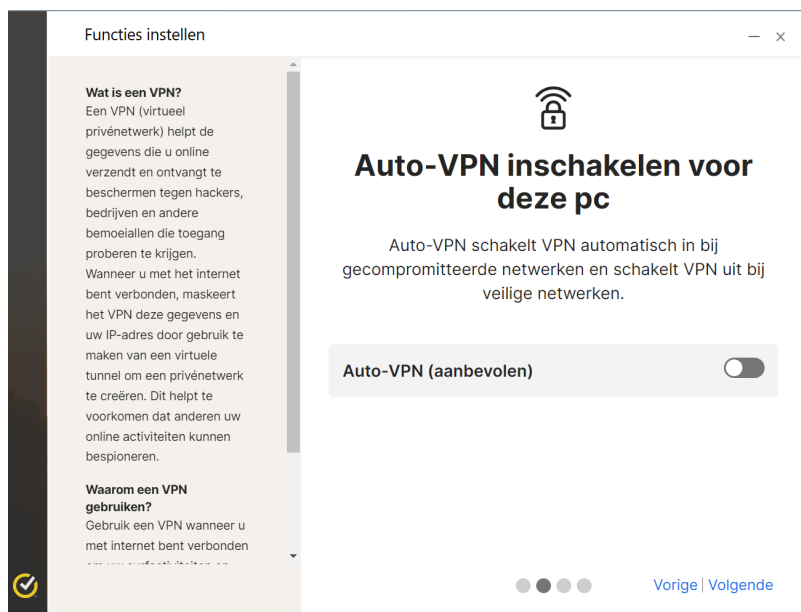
Functies instellen

— ×

**Wat is een VPN?**
Een VPN (virtueel privénetwerk) helpt de gegevens die u online verzendt en ontvangt te beschermen tegen hackers, bedrijven en andere bemoeiallen die toegang proberen te krijgen. Wanneer u met het internet bent verbonden, maskeert het VPN deze gegevens en uw IP-adres door gebruik te maken van een virtuele tunnel om een privénetwerk te creëren. Dit helpt te voorkomen dat anderen uw online activiteiten kunnen bespioneren.

**Waarom een VPN gebruiken?**
Gebruik een VPN wanneer u met internet bent verbonden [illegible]

Auto-VPN inschakelen voor deze pc

Auto-VPN schakelt VPN automatisch in bij gecompromitteerde netwerken en schakelt VPN uit bij veilige netwerken.

Auto-VPN (aanbevolen)

Vorige | Volgende